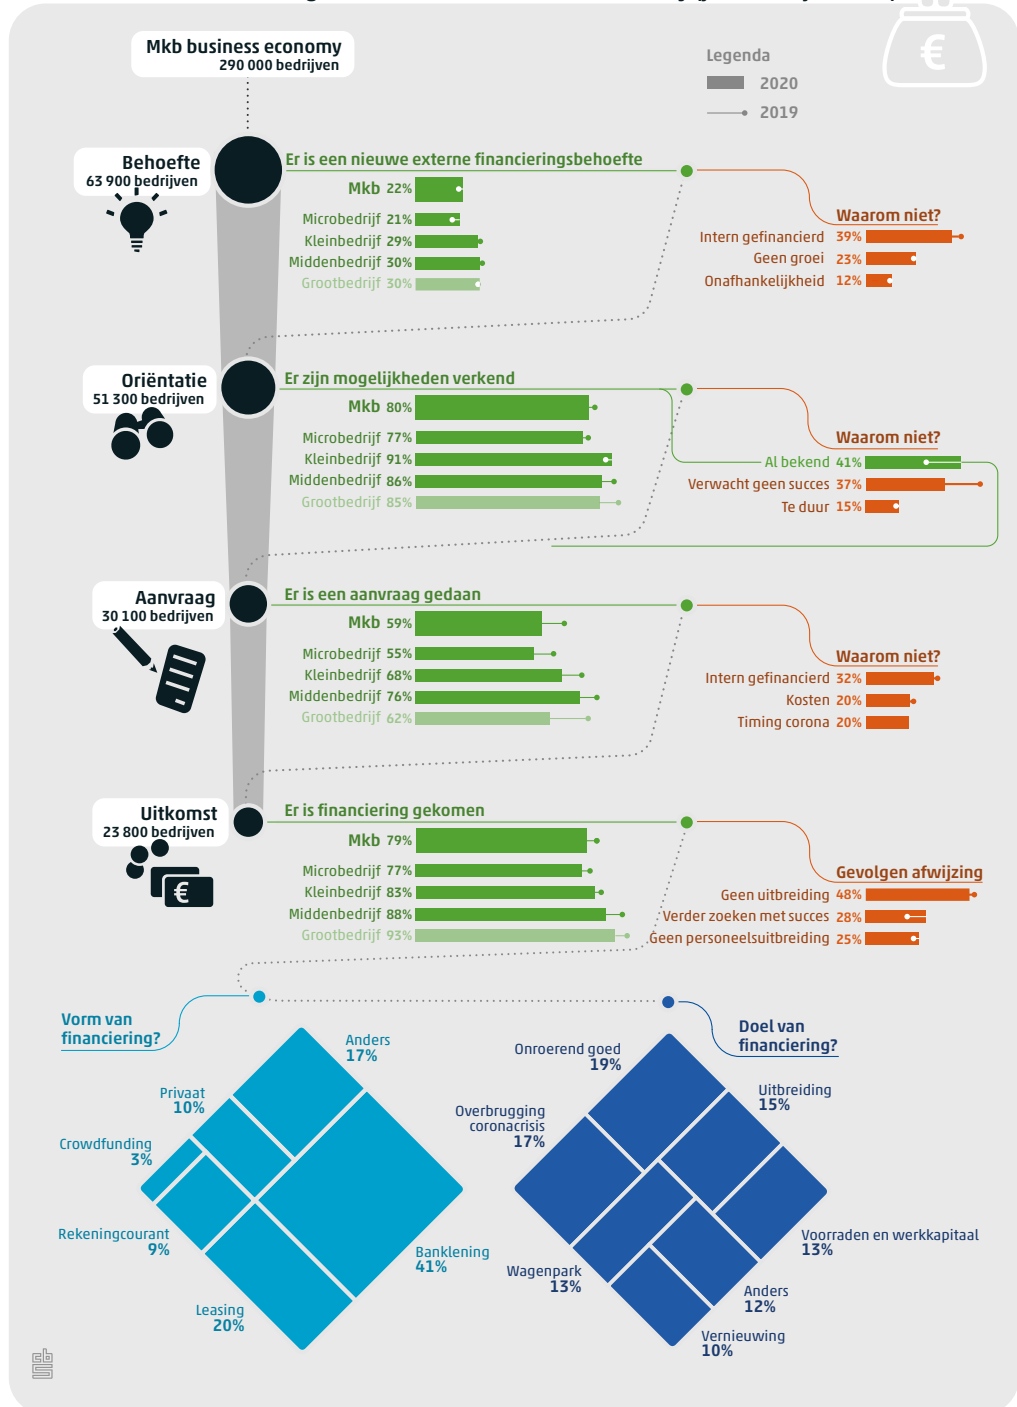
Mkb business economy
290 000 bedrijven

Legenda
2020
2019

Behoefte
63 900 bedrijven

Er is een nieuwe externe financieringsbehoefte
Mkb 22%
Microbedrijf 21%
Kleinbedrijf 29%
Middenbedrijf 30%
Grootbedrijf 30%

Waarom niet?
Intern gefinancierd 39%
Geen groei 23%
Onafhankelijkheid 12%

Oriëntatie
51 300 bedrijven

Er zijn mogelijkheden verkend
Mkb 80%
Microbedrijf 77%
Kleinbedrijf 91%
Middenbedrijf 86%
Grootbedrijf 85%

Waarom niet?
Al bekend 41%
Verwacht geen succes 37%
Te duur 15%

Aanvraag
30 100 bedrijven

Er is een aanvraag gedaan
Mkb 59%
Microbedrijf 55%
Kleinbedrijf 68%
Middenbedrijf 76%
Grootbedrijf 62%

Waarom niet?
Intern gefinancierd 32%
Kosten 20%
Timing corona 20%

Uitkomst
23 800 bedrijven

Er is financiering gekomen
Mkb 79%
Microbedrijf 77%
Kleinbedrijf 83%
Middenbedrijf 88%
Grootbedrijf 93%

Gevolgen afwijzing
Geen uitbreiding 48%
Verder zoeken met succes 28%
Geen personeelsuitbreiding 25%

Vorm van financiering?
Anders 17%
Privaat 10%
Crowdfunding 3%
Rekeningcourant 9%
Banklening 41%
Leasing 20%

Doel van financiering?
Onroerend goed 19%
Uitbreiding 15%
Overbrugging coronacrisis 17%
Voorraden en werkkapitaal 13%
Wagenpark 13%
Anders 12%
Vernieuwing 10%